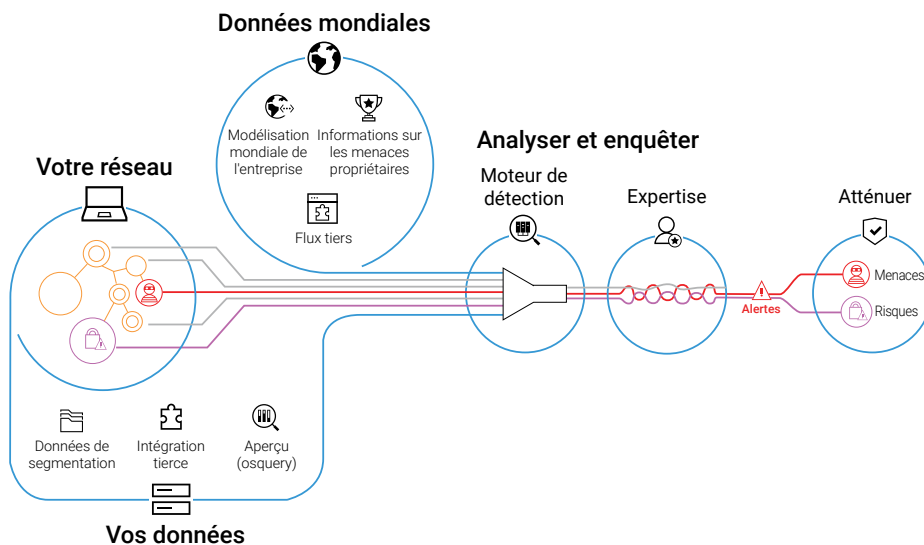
Données mondiales

Modélisation mondiale de l'entreprise

Informations sur les menaces propriétaires

Flux tiers

Votre réseau

Analyser et enquêter

Moteur de détection

Expertise

Atténuer

Alertes

Menaces

Risques

Données de segmentation

Intégration tierce

Aperçu (osquery)

Vos données